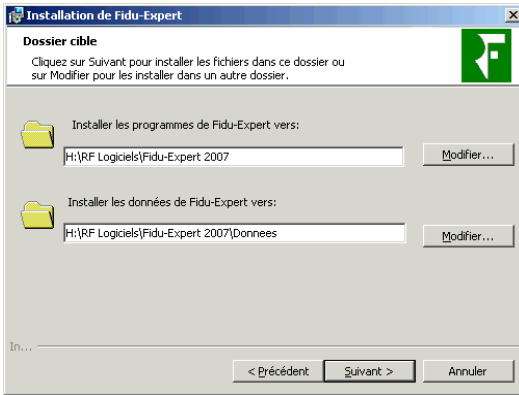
Installation de Fidu-Expert

Dossier cible

Cliquez sur Suivant pour installer les fichiers dans ce dossier ou sur Modifier pour les installer dans un autre dossier.

Installer les programmes de Fidu-Expert vers:

H:\RF Logiciels\Fidu-Expert 2007

Modifier...

Installer les données de Fidu-Expert vers:

H:\RF Logiciels\Fidu-Expert 2007\Donnees

Modifier...

In...

< Précédent

Suivant >

Annuler